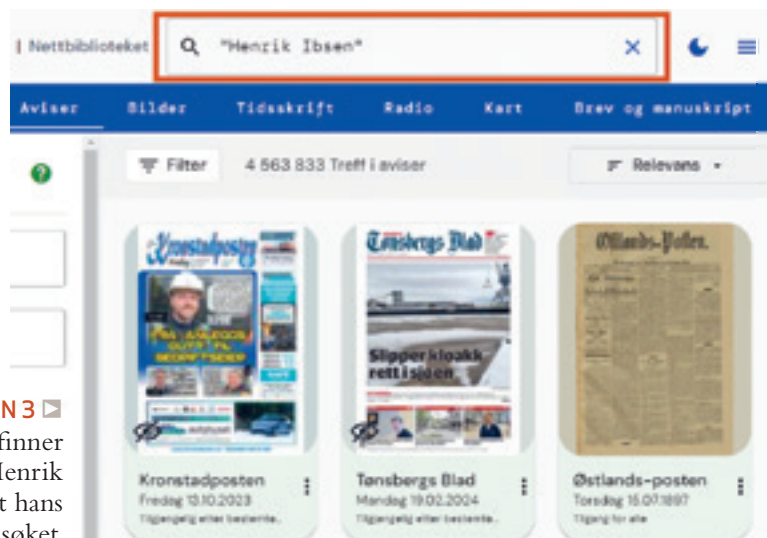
| Nettbiblioteket "Henrik Ibsen" ×

Aviser Bilder Tidsskrift Radio Kart Brev og manuskript

Filter 4 563 833 Treff i aviser Relevans

N 3
finner
Henrik
t hans
søket

Kronstadposten

Slipper kloakk rett i sjøen

Tønsbergs Blad

Østlands-Posten.

Kronstadposten
Fredag 13.10.2023
Tilgjengelig etter bestemte...

Tønsbergs Blad
Mandag 19.02.2024
Tilgjengelig etter bestemte...

Østlands-posten
Torsdag 15.07.1897
Tilgang for alle